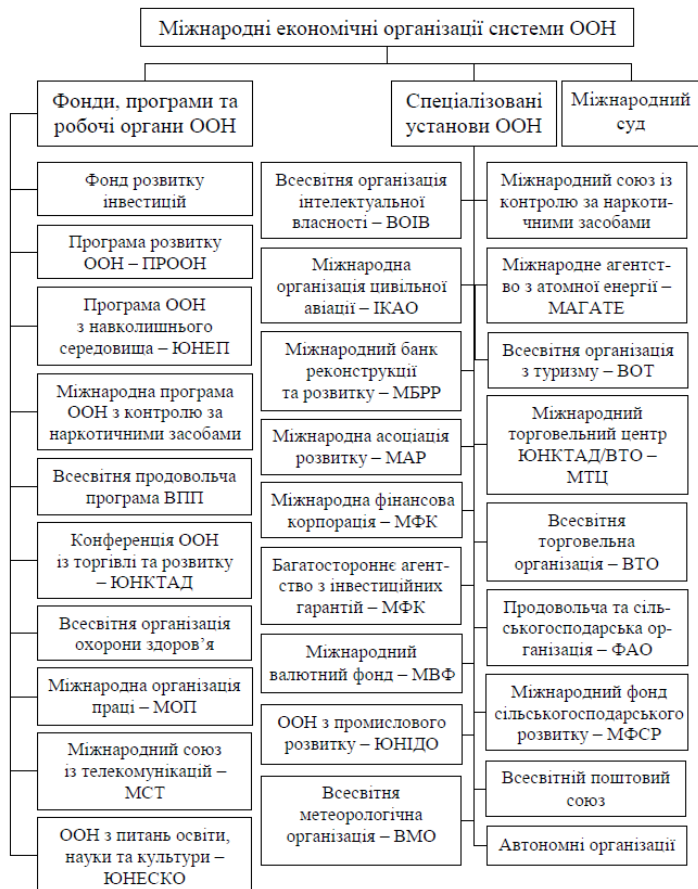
Міжнародні економічні організації системи ООН

Фонди, програми та робочі органи ООН

Спеціалізовані установи ООН

Міжнародний суд

Фонд розвитку інвестицій

Програма розвитку ООН – ПРООН

Програма ООН з навколишнього середовища – ЮНЕП

Міжнародна програма ООН з контролю за наркотичними засобами

Всесвітня продовольча програма ВПП

Конференція ООН із торгівлі та розвитку – ЮНКТАД

Всесвітня організація охорони здоров'я

Міжнародна організація праці – МОП

Міжнародний союз із телекомунікацій – МСТ

ООН з питань освіти, науки та культури – ЮНЕСКО

Всесвітня організація інтелектуальної власності – ВОІВ

Міжнародна організація цивільної авіації – ІКАО

Міжнародний банк реконструкції та розвитку – МБРР

Міжнародна асоціація розвитку – МАР

Міжнародна фінансова корпорація – МФК

Багатостороннє агентство з інвестиційних гарантій – МФК

Міжнародний валютний фонд – МВФ

ООН з промислового розвитку – ЮНІДО

Всесвітня метеорологічна організація – ВМО

Міжнародний союз із контролю за наркотичними засобами

Міжнародне агентство з атомної енергії – МАГАТЕ

Всесвітня організація з туризму – ВОТ

Міжнародний торговельний центр ЮНКТАД/ВТО – МТЦ

Всесвітня торговельна організація – ВТО

Продовольча та сільськогосподарська організація – ФАО

Міжнародний фонд сільськогосподарського розвитку – МФСР

Всесвітній поштовий союз

Автономні організації